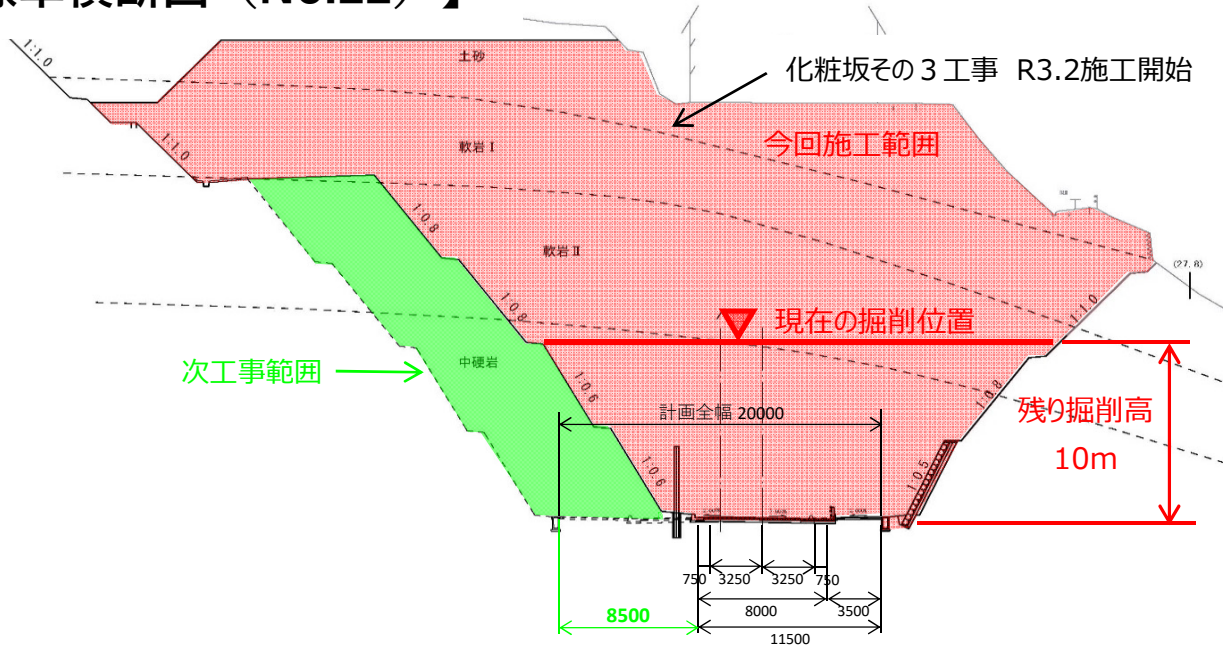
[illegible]準横断図（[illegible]）】

化粧坂その３工事　R3.2施工開始

今回施工範囲

1:1.0

土砂

1:1.0

軟岩Ⅰ

1:0.8

軟岩Ⅱ

1:0.8

1:1.0

現在の掘削位置

次工事範囲

中硬岩

1:0.6

1:0.8

計画全幅 20000

残り掘削高

10m

1:0.6

1:0.5

(27.8)

750　3250　3250　750

8000　3500

8500

11500